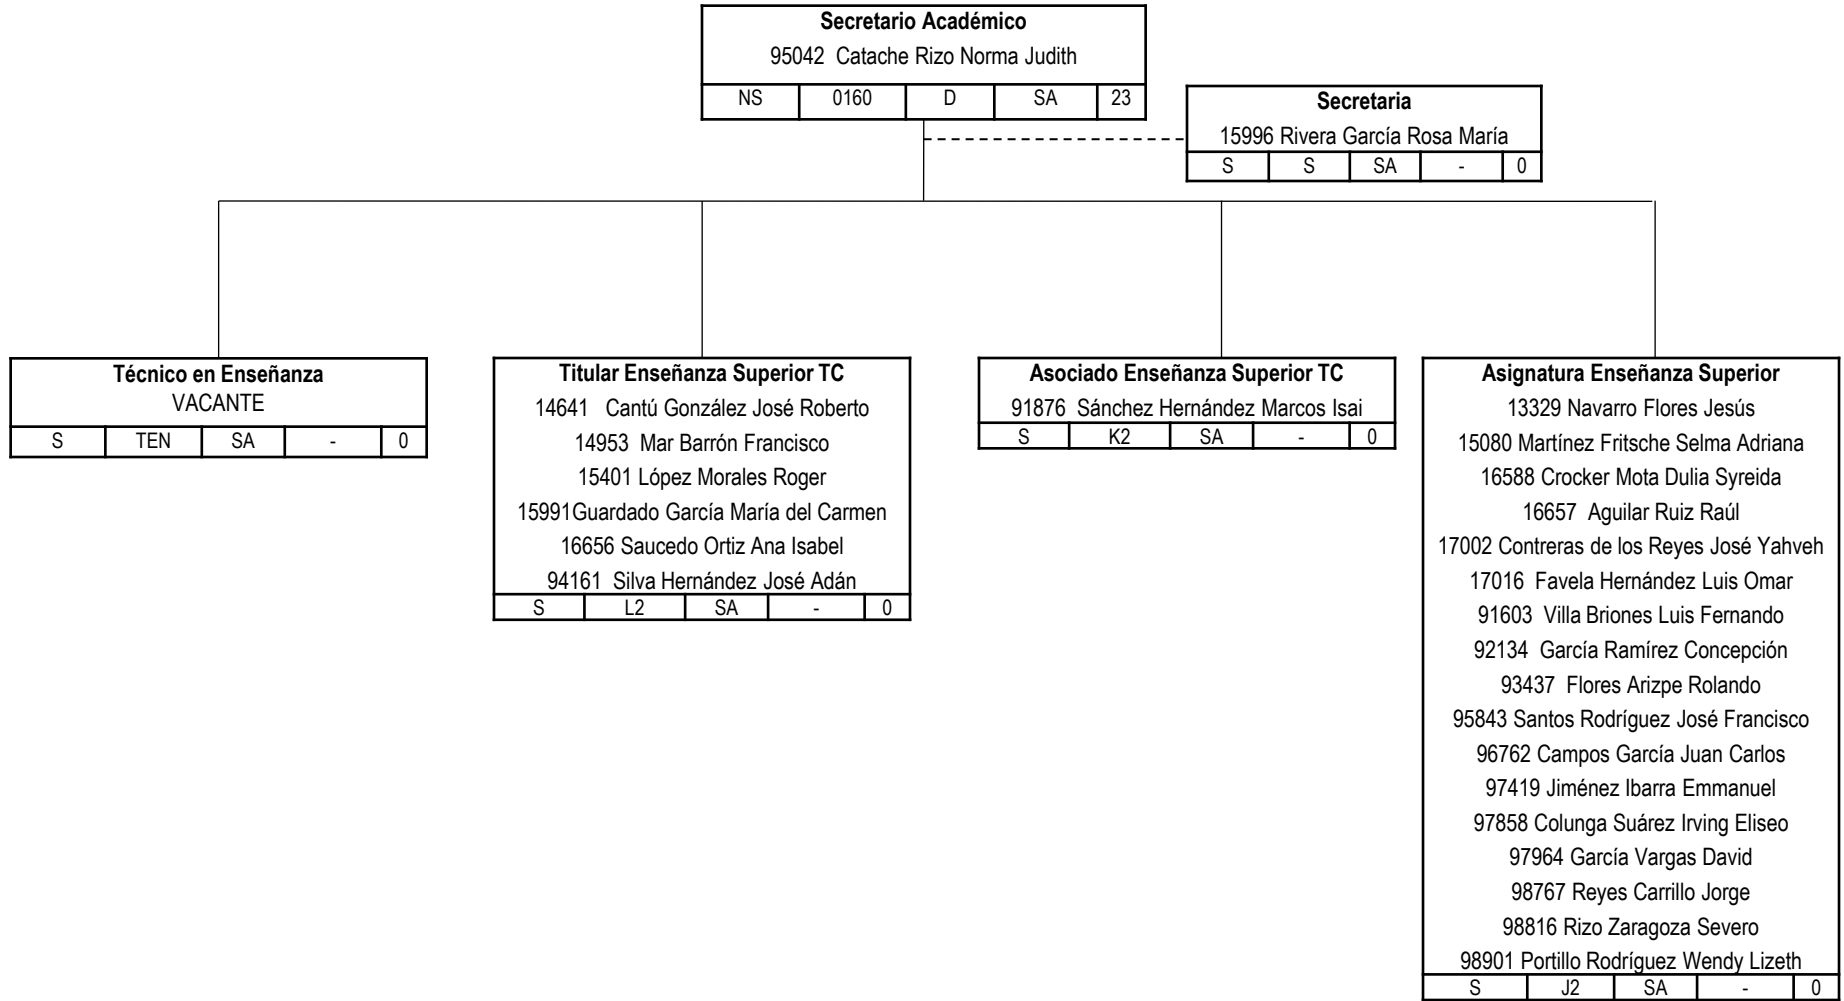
**Secretario Académico**
95042 Catache Rizo Norma Judith

| NS | 0160 | D | SA | 23 |
|---|---|---|---|---|

**Secretaria**
15996 Rivera García Rosa María

| S | S | SA | - | 0 |
|---|---|---|---|---|

**Técnico en Enseñanza**
VACANTE

| S | TEN | SA | - | 0 |
|---|---|---|---|---|

**Titular Enseñanza Superior TC**
14641 Cantú González José Roberto
14953 Mar Barrón Francisco
15401 López Morales Roger
15991Guardado García María del Carmen
16656 Saucedo Ortiz Ana Isabel
94161 Silva Hernández José Adán

| S | L2 | SA | - | 0 |
|---|---|---|---|---|

**Asociado Enseñanza Superior TC**
91876 Sánchez Hernández Marcos Isai

| S | K2 | SA | - | 0 |
|---|---|---|---|---|

**Asignatura Enseñanza Superior**
13329 Navarro Flores Jesús
15080 Martínez Fritsche Selma Adriana
16588 Crocker Mota Dulia Syreida
16657 Aguilar Ruiz Raúl
17002 Contreras de los Reyes José Yahveh
17016 Favela Hernández Luis Omar
91603 Villa Briones Luis Fernando
92134 García Ramírez Concepción
93437 Flores Arizpe Rolando
95843 Santos Rodríguez José Francisco
96762 Campos García Juan Carlos
97419 Jiménez Ibarra Emmanuel
97858 Colunga Suárez Irving Eliseo
97964 García Vargas David
98767 Reyes Carrillo Jorge
98816 Rizo Zaragoza Severo
98901 Portillo Rodríguez Wendy Lizeth

| S | J2 | SA | - | 0 |
|---|---|---|---|---|